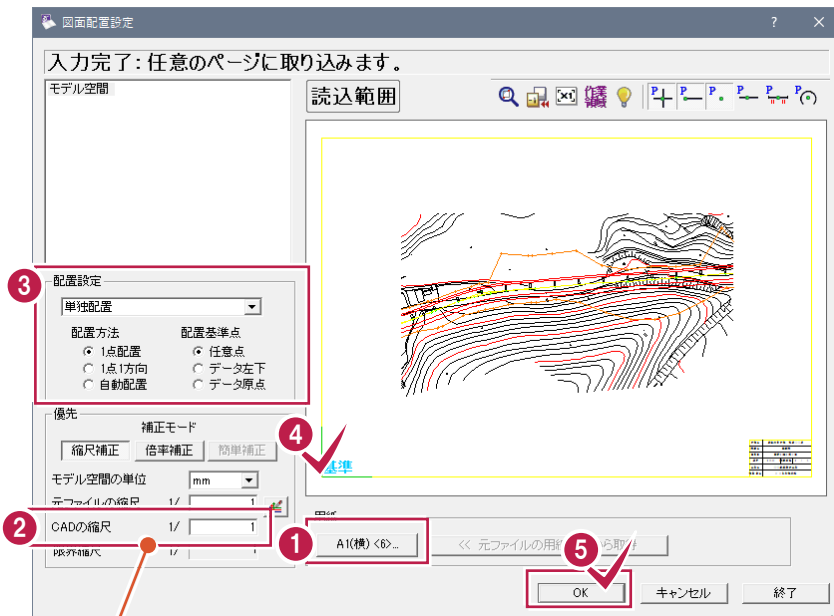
図面配置設定

?

入力完了：任意のページに取り込みます。

モデル空間

読込範囲

3

配置設定

単独配置

配置方法

1点配置

1点1方向

自動配置

配置基準点

任意点

データ左下

データ原点

優先

補正モード

縮尺補正

倍率補正

簡単補正

モデル空間の単位

mm

元ファイルの縮尺

1/

1

2

CADの縮尺

1/

1

限界縮尺

1/

4

基準

用紙

1

A1(横) <6>...

<< 元ファイルの用紙から取得

5

OK

キャンセル

終了